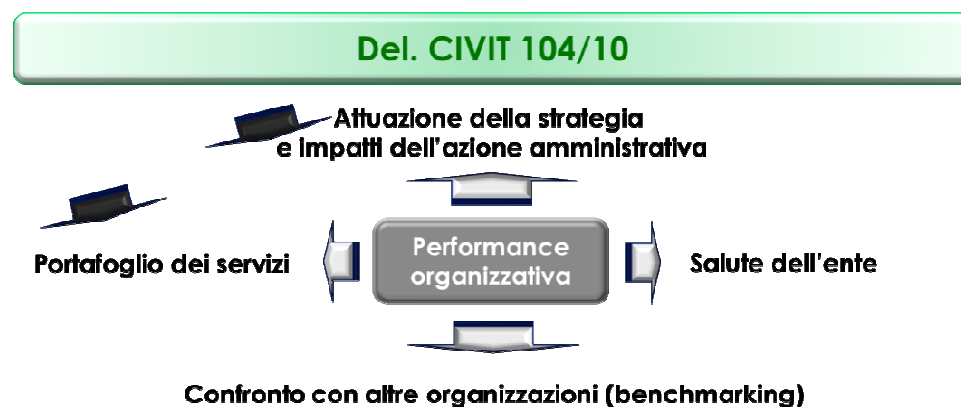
Del. CIVIT 104/10

Attuazione della strategia e impatti dell'azione amministrativa

Portafoglio dei servizi

Performance organizzativa

Salute dell'ente

Confronto con altre organizzazioni (benchmarking)